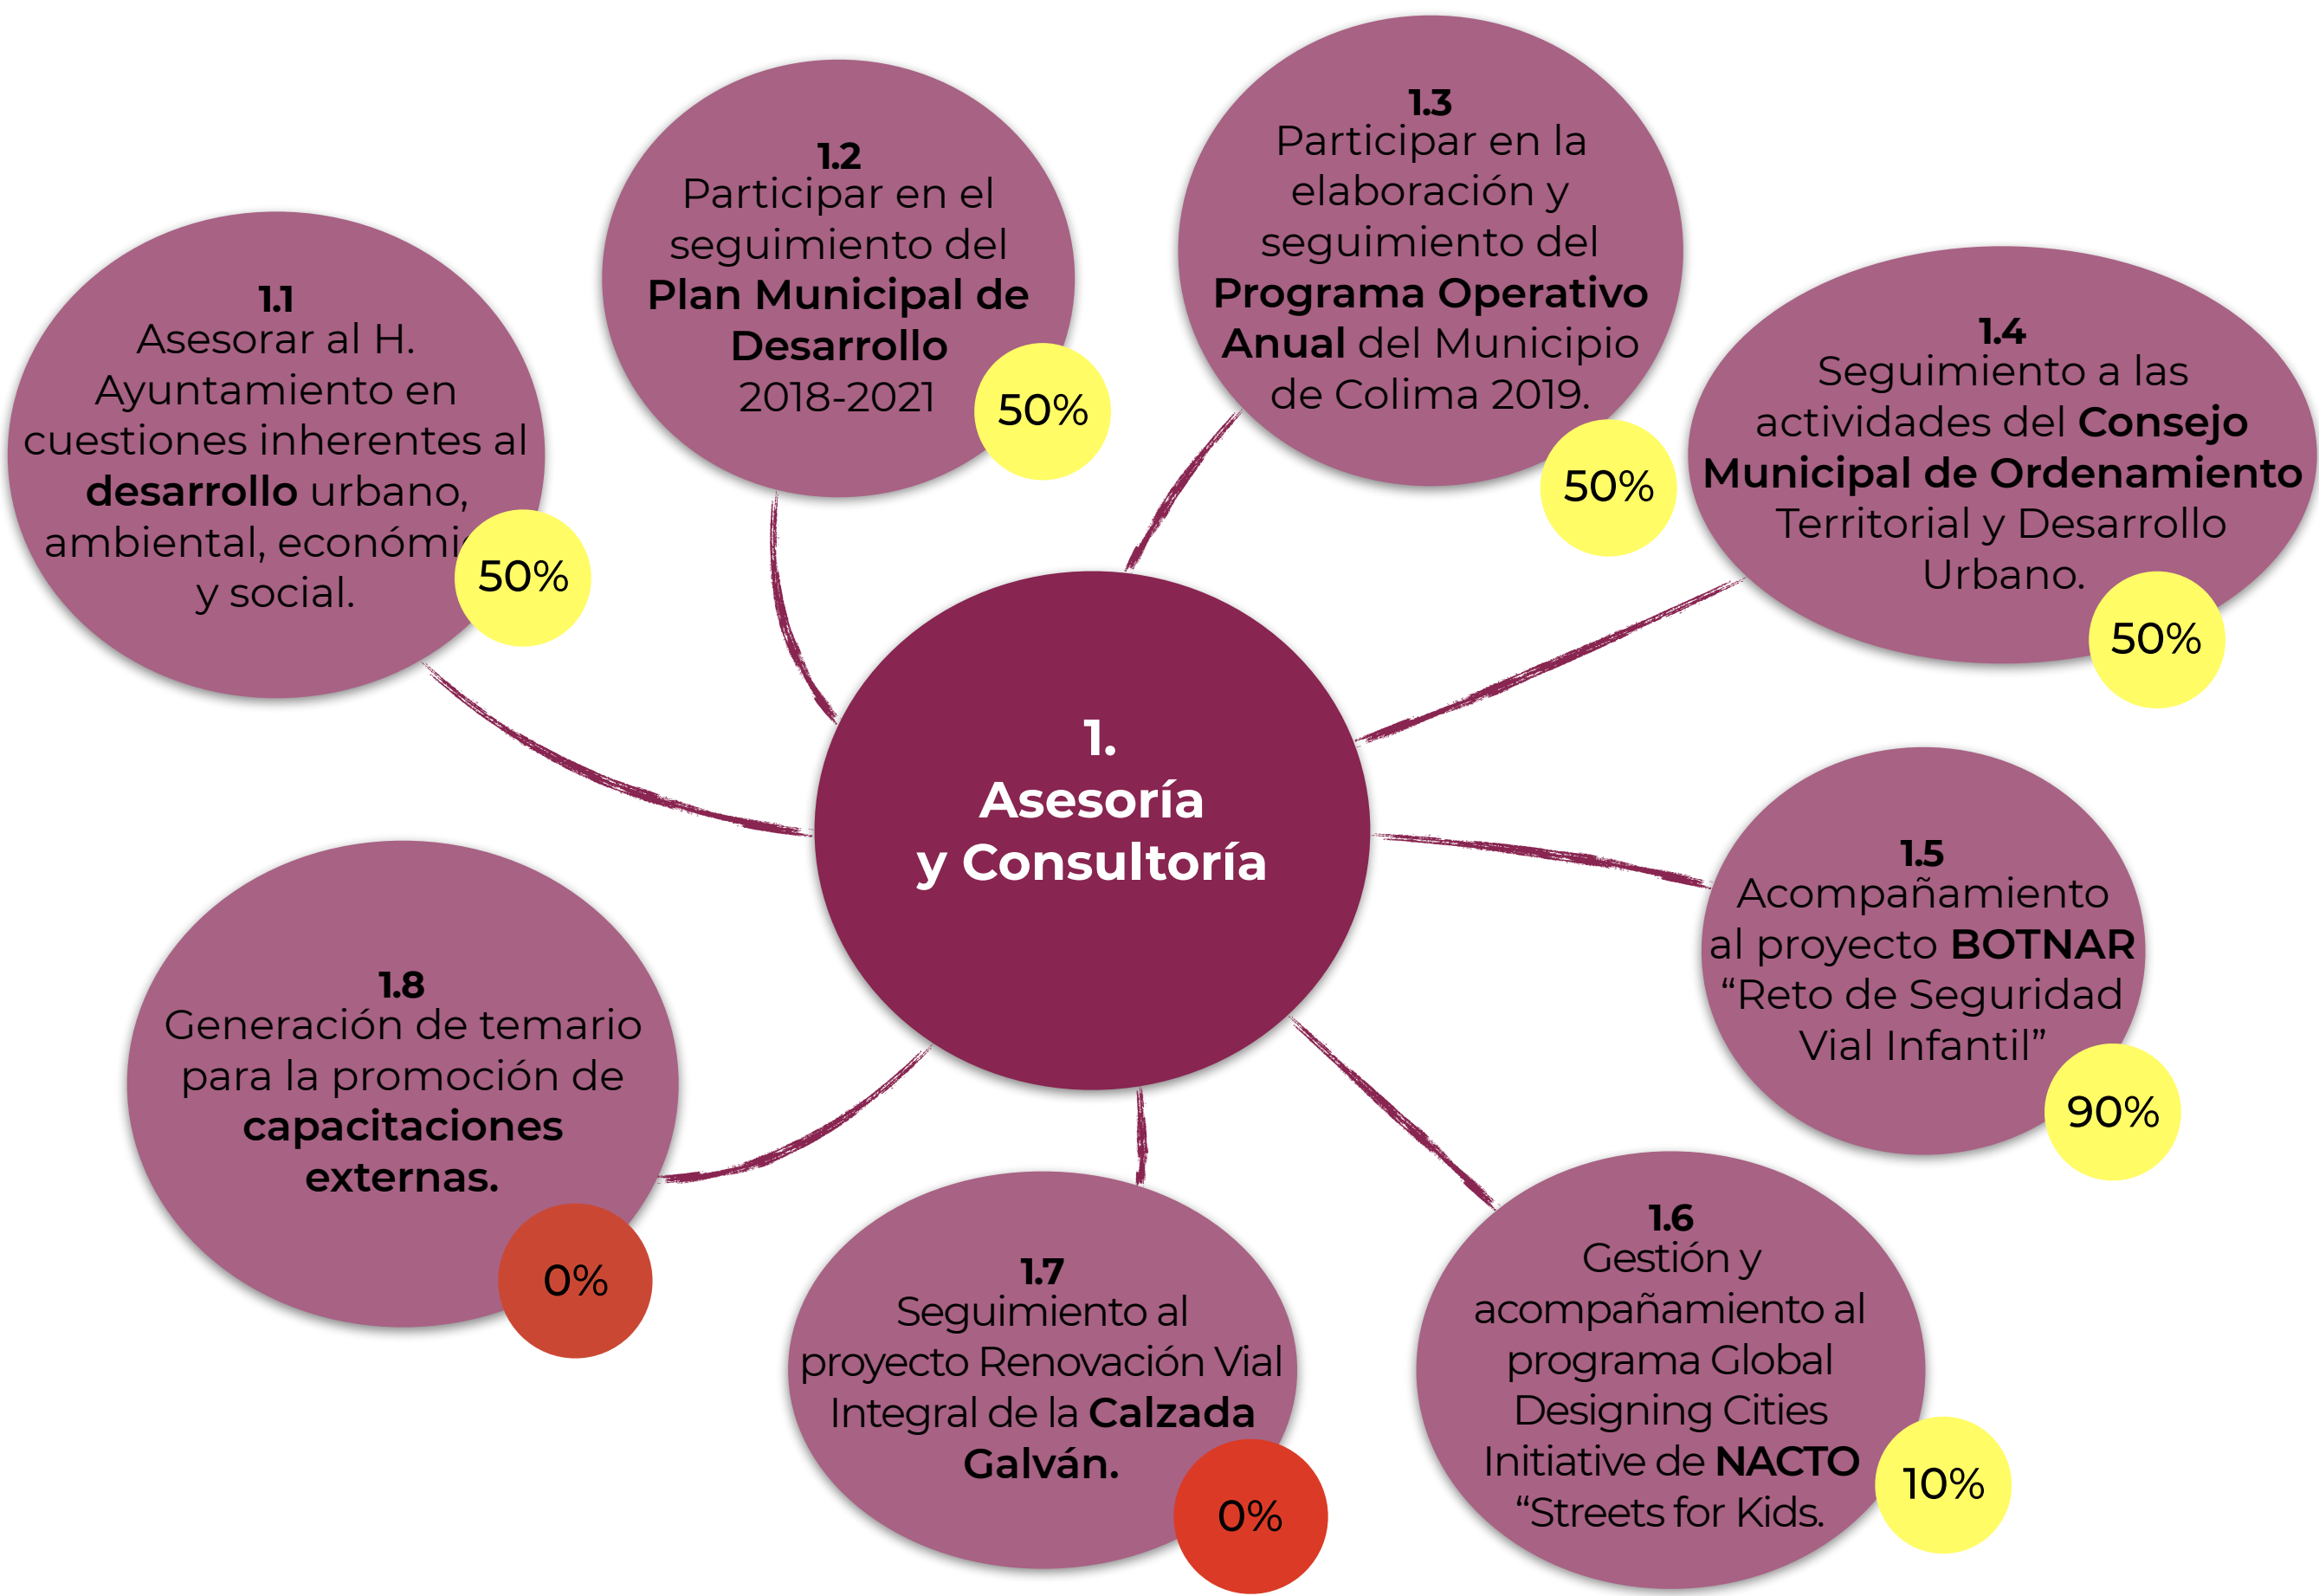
1.
Asesoría
y Consultoría

1.1
Asesorar al H. Ayuntamiento en cuestiones inherentes al desarrollo urbano, ambiental, económi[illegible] y social.
50%

1.2
Participar en el seguimiento del Plan Municipal de Desarrollo 2018-2021
50%

1.3
Participar en la elaboración y seguimiento del Programa Operativo Anual del Municipio de Colima 2019.
50%

1.4
Seguimiento a las actividades del Consejo Municipal de Ordenamiento Territorial y Desarrollo Urbano.
50%

1.5
Acompañamiento al proyecto BOTNAR "Reto de Seguridad Vial Infantil"
90%

1.6
Gestión y acompañamiento al programa Global Designing Cities Initiative de NACTO "Streets for Kids.
10%

1.7
Seguimiento al proyecto Renovación Vial Integral de la Calzada Galván.
0%

1.8
Generación de temario para la promoción de capacitaciones externas.
0%